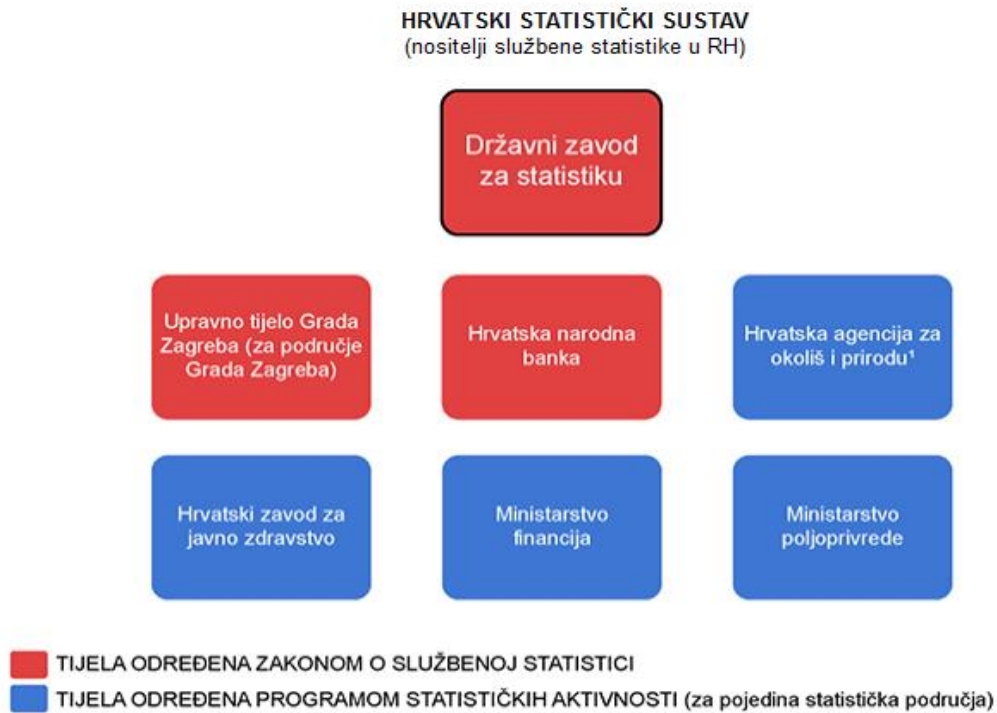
HRVATSKI STATISTIČKI SUSTAV
(nositelji službene statistike u RH)

Državni zavod za statistiku

Upravno tijelo Grada Zagreba (za područje Grada Zagreba)

Hrvatska narodna banka

Hrvatska agencija za okoliš i prirodu¹

Hrvatski zavod za javno zdravstvo

Ministarstvo financija

Ministarstvo poljoprivrede

TIJELA ODREĐENA ZAKONOM O SLUŽBENOJ STATISTICI

TIJELA ODREĐENA PROGRAMOM STATISTIČKIH AKTIVNOSTI (za pojedina statistička područja)